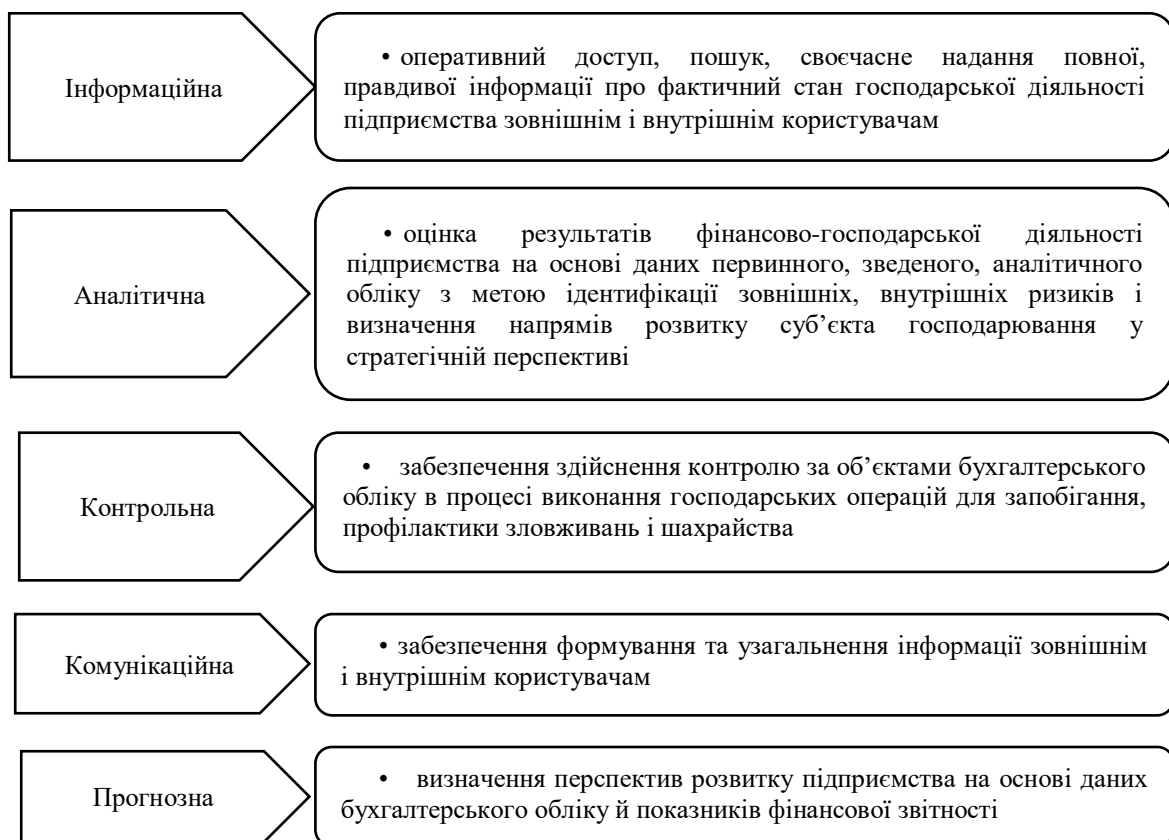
Інформаційна

• оперативний доступ, пошук, своєчасне надання повної, правдивої інформації про фактичний стан господарської діяльності підприємства зовнішнім і внутрішнім користувачам

Аналітична

• оцінка результатів фінансово-господарської діяльності підприємства на основі даних первинного, зведеного, аналітичного обліку з метою ідентифікації зовнішніх, внутрішніх ризиків і визначення напрямів розвитку суб'єкта господарювання у стратегічній перспективі

Контрольна

• забезпечення здійснення контролю за об'єктами бухгалтерського обліку в процесі виконання господарських операцій для запобігання, профілактики зловживань і шахрайства

Комунікаційна

• забезпечення формування та узагальнення інформації зовнішнім і внутрішнім користувачам

Прогнозна

• визначення перспектив розвитку підприємства на основі даних бухгалтерського обліку й показників фінансової звітності